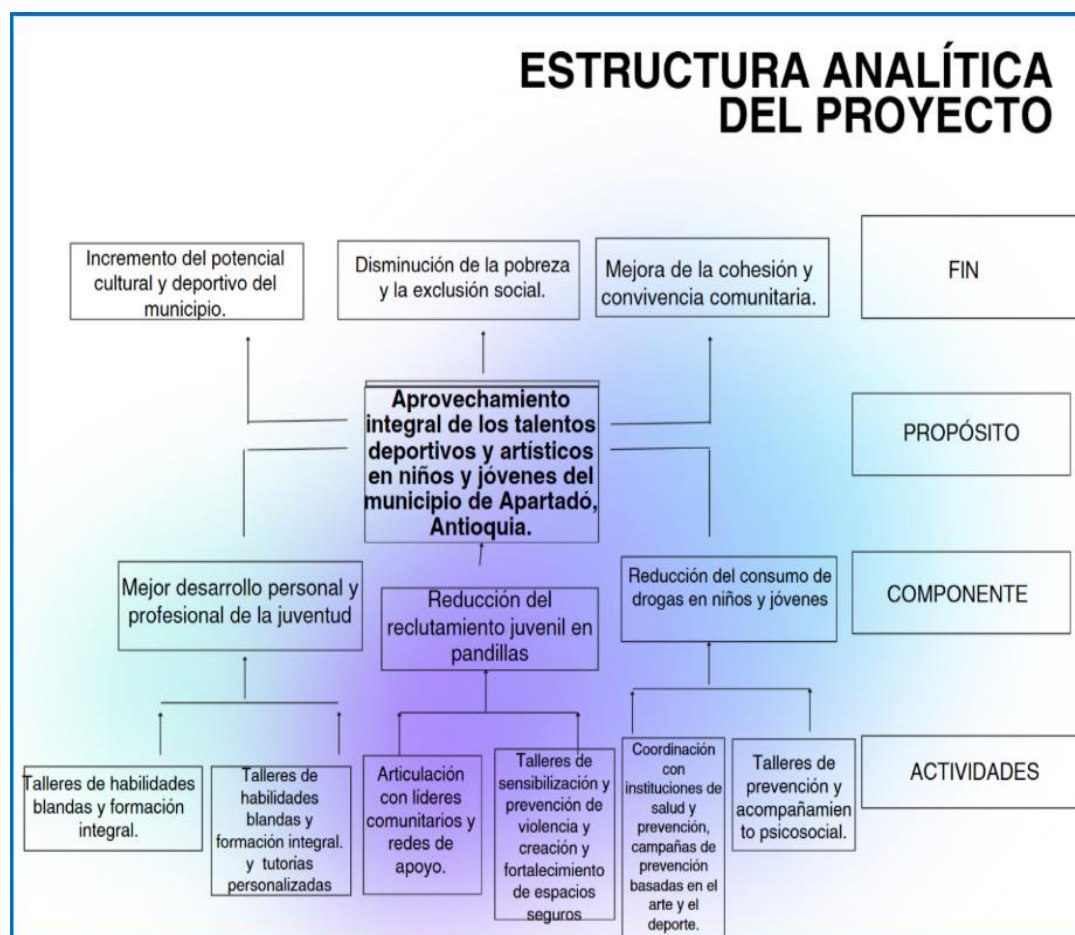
ESTRUCTURA ANALÍTICA DEL PROYECTO

Incremento del potencial cultural y deportivo del municipio.

Disminución de la pobreza y la exclusión social.

Mejora de la cohesión y convivencia comunitaria.

FIN

Aprovechamiento integral de los talentos deportivos y artísticos en niños y jóvenes del municipio de Apartadó, Antioquia.

PROPÓSITO

Mejor desarrollo personal y profesional de la juventud

Reducción del reclutamiento juvenil en pandillas

Reducción del consumo de drogas en niños y jóvenes

COMPONENTE

Talleres de habilidades blandas y formación integral.

Talleres de habilidades blandas y formación integral. y tutorías personalizadas

Articulación con líderes comunitarios y redes de apoyo.

Talleres de sensibilización y prevención de violencia y creación y fortalecimiento de espacios seguros

Coordinación con instituciones de salud y prevención, campañas de prevención basadas en el arte y el deporte.

Talleres de prevención y acompañamiento psicosocial.

ACTIVIDADES